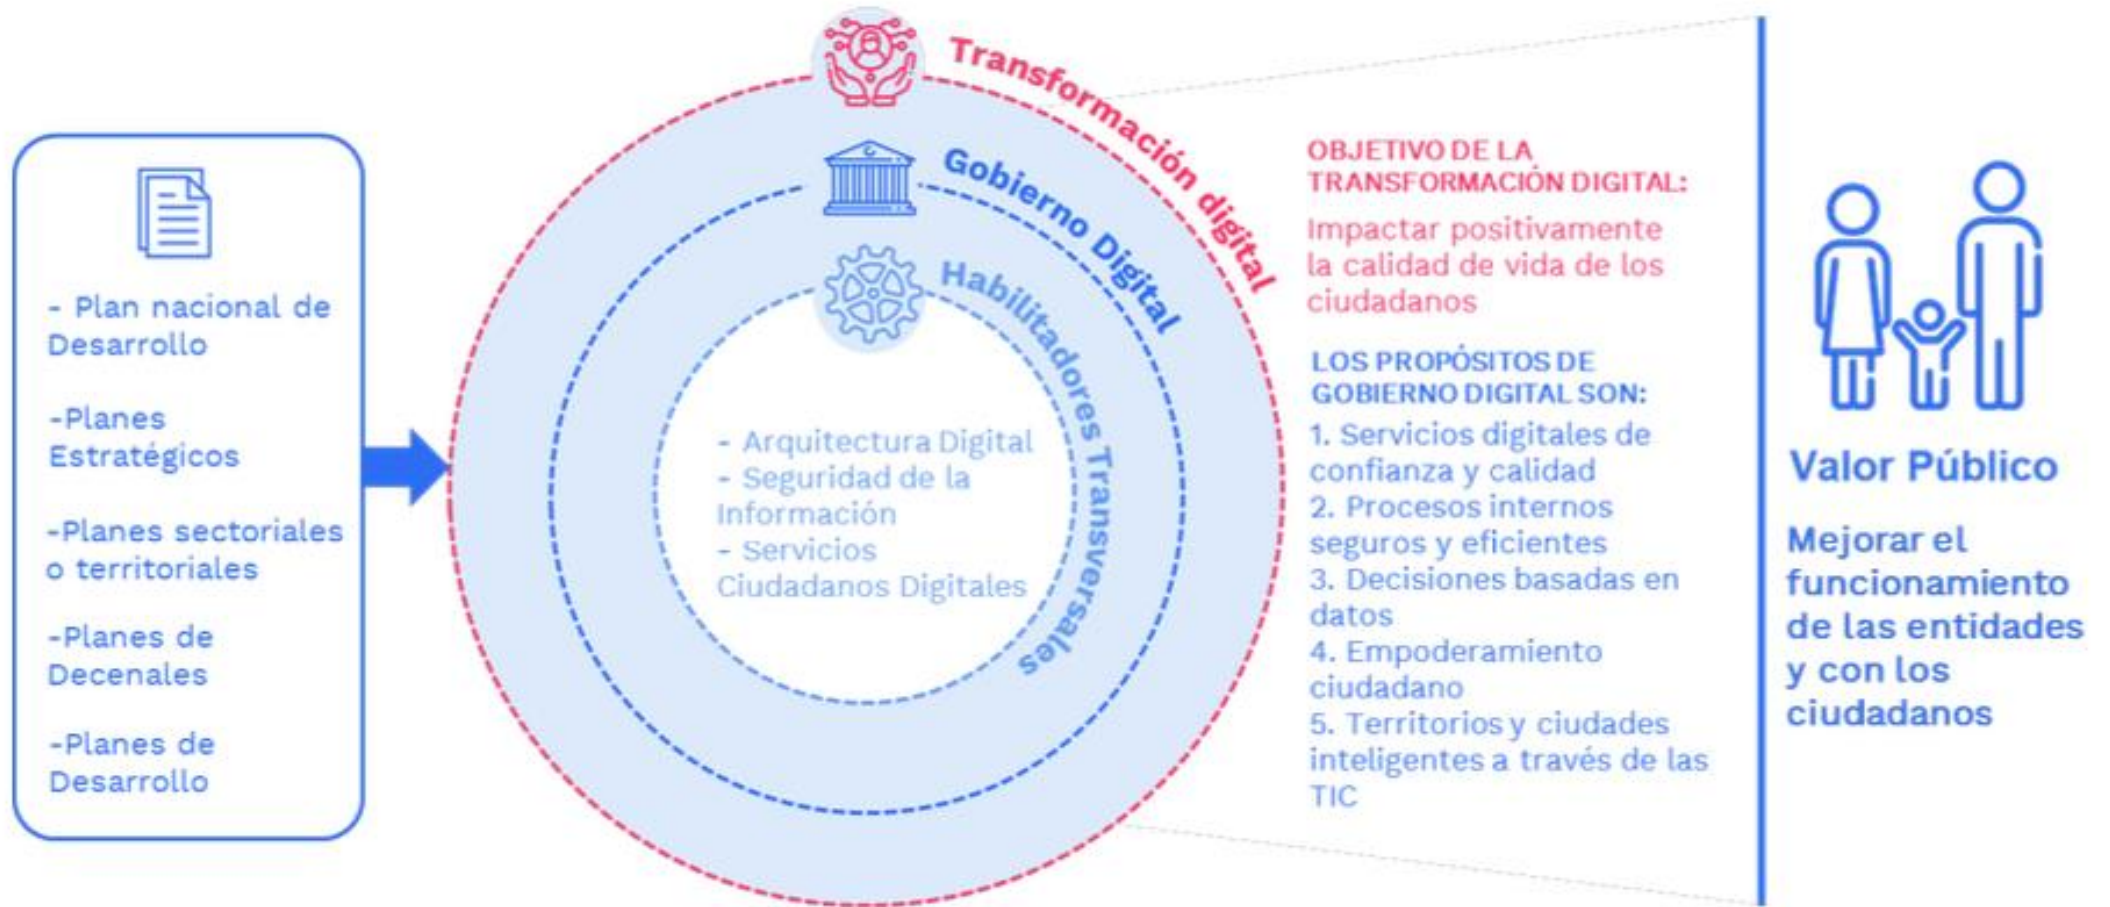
- Plan nacional de Desarrollo

-Planes Estratégicos

-Planes sectoriales o territoriales

-Planes de Decenales

-Planes de Desarrollo

Transformación digital

Gobierno Digital

Habilitadores Transversales

- Arquitectura Digital
- Seguridad de la Información
- Servicios Ciudadanos Digitales

OBJETIVO DE LA TRANSFORMACIÓN DIGITAL:

Impactar positivamente la calidad de vida de los ciudadanos

LOS PROPÓSITOS DE GOBIERNO DIGITAL SON:

1. Servicios digitales de confianza y calidad
2. Procesos internos seguros y eficientes
3. Decisiones basadas en datos
4. Empoderamiento ciudadano
5. Territorios y ciudades inteligentes a través de las TIC

Valor Público

Mejorar el funcionamiento de las entidades y con los ciudadanos